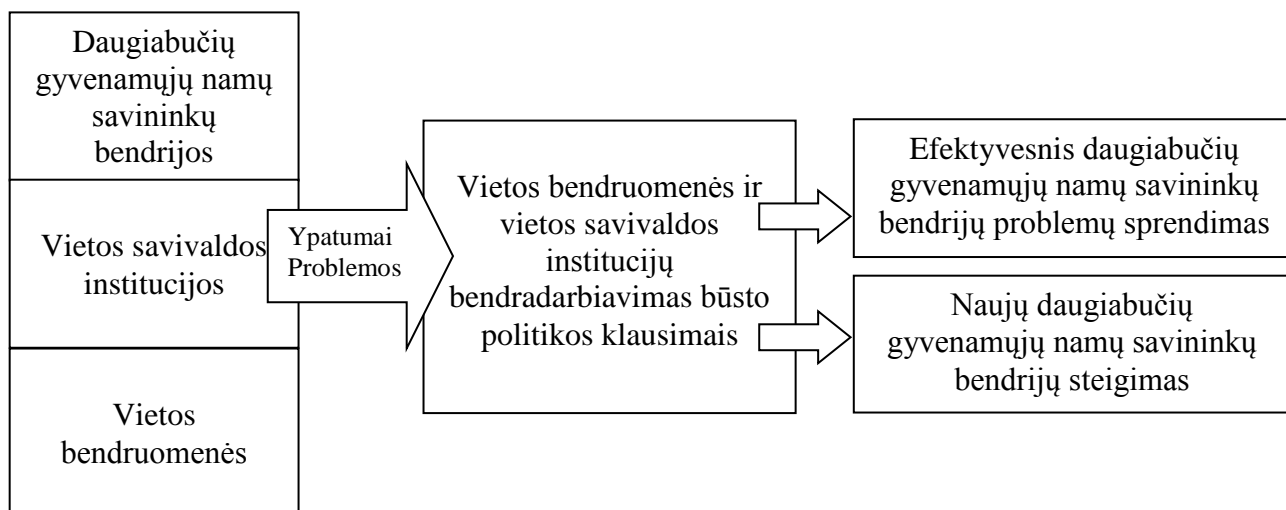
Daugiabučių gyvenamųjų namų savininkų bendrijos

Vietos savivaldos institucijos

Vietos bendruomenės

Ypatumai
Problemos

Vietos bendruomenės ir vietos savivaldos institucijų bendradarbiavimas būsto politikos klausimais

Efektyvesnis daugiabučių gyvenamųjų namų savininkų bendrijų problemų sprendimas

Naujų daugiabučių gyvenamųjų namų savininkų bendrijų steigimas